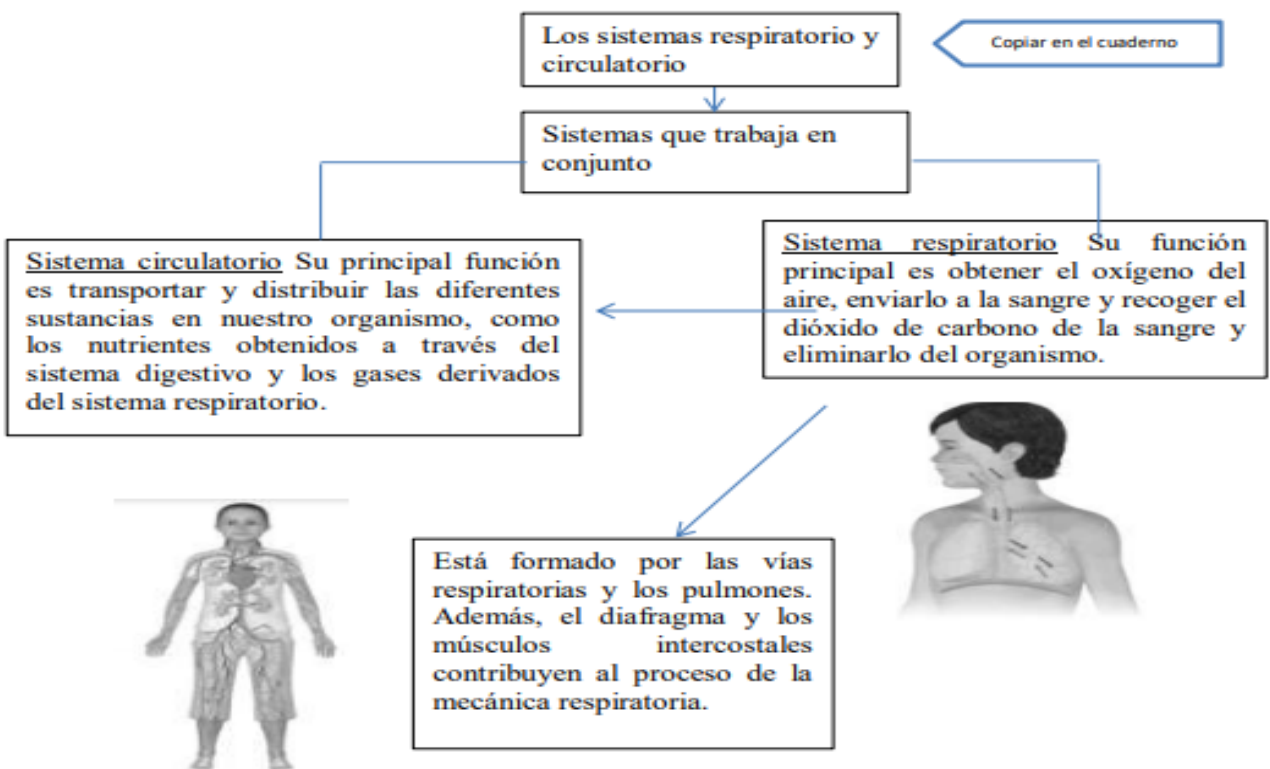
Los sistemas respiratorio y circulatorio

Copiar en el cuaderno

Sistemas que trabaja en conjunto

Sistema circulatorio Su principal función es transportar y distribuir las diferentes sustancias en nuestro organismo, como los nutrientes obtenidos a través del sistema digestivo y los gases derivados del sistema respiratorio.

Sistema respiratorio Su función principal es obtener el oxígeno del aire, enviarlo a la sangre y recoger el dióxido de carbono de la sangre y eliminarlo del organismo.

Está formado por las vías respiratorias y los pulmones. Además, el diafragma y los músculos intercostales contribuyen al proceso de la mecánica respiratoria.